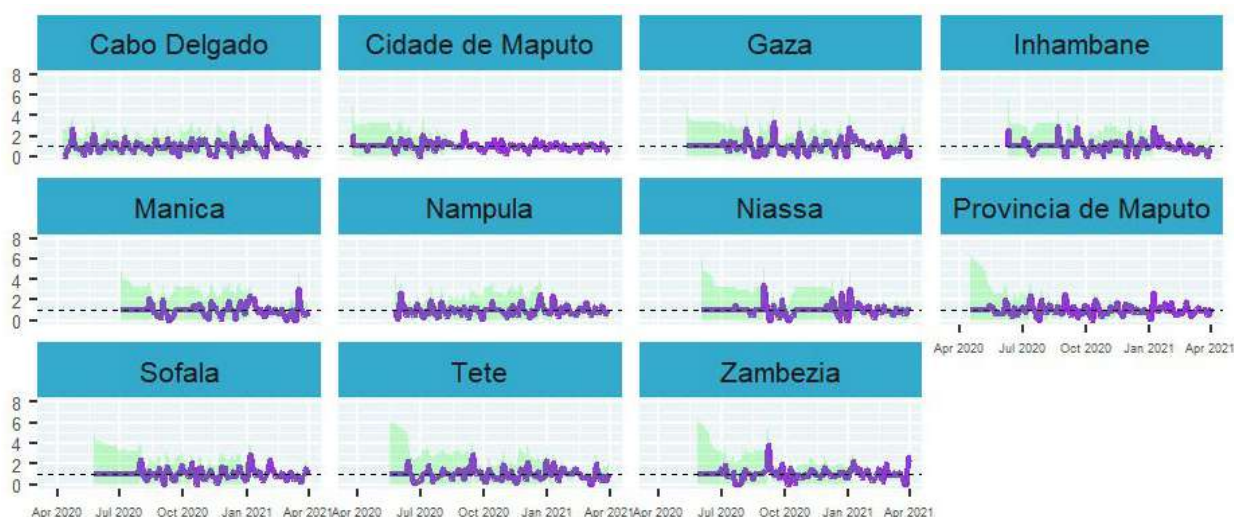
Cabo Delgado
Cidade de Maputo
Gaza
Inhambane
8
6
4
2
0
Manica
Nampula
Niassa
Provincia de Maputo
8
6
4
2
0
Apr 2020 Jul 2020 Oct 2020 Jan 2021 Apr 2021
Sofala
Tete
Zambezia
8
6
4
2
0
Apr 2020 Jul 2020 Oct 2020 Jan 2021 Apr 2021
Apr 2020 Jul 2020 Oct 2020 Jan 2021 Apr 2021
Apr 2020 Jul 2020 Oct 2020 Jan 2021 Apr 2021